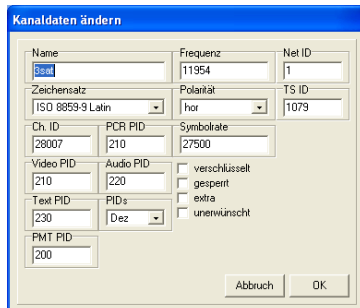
Kanaldaten ändern

Name
3sat
Frequenz
11954
Net ID
1
Zeichensatz
ISO 8859-9 Latin
Polarität
hor
TS ID
1079
Ch. ID
28007
PCR PID
210
Symbolrate
27500
Video PID
210
Audio PID
220
verschlüsselt
gesperrt
extra
unerwünscht
Text PID
230
PIDs
Dez
PMT PID
200

Abbruch
OK